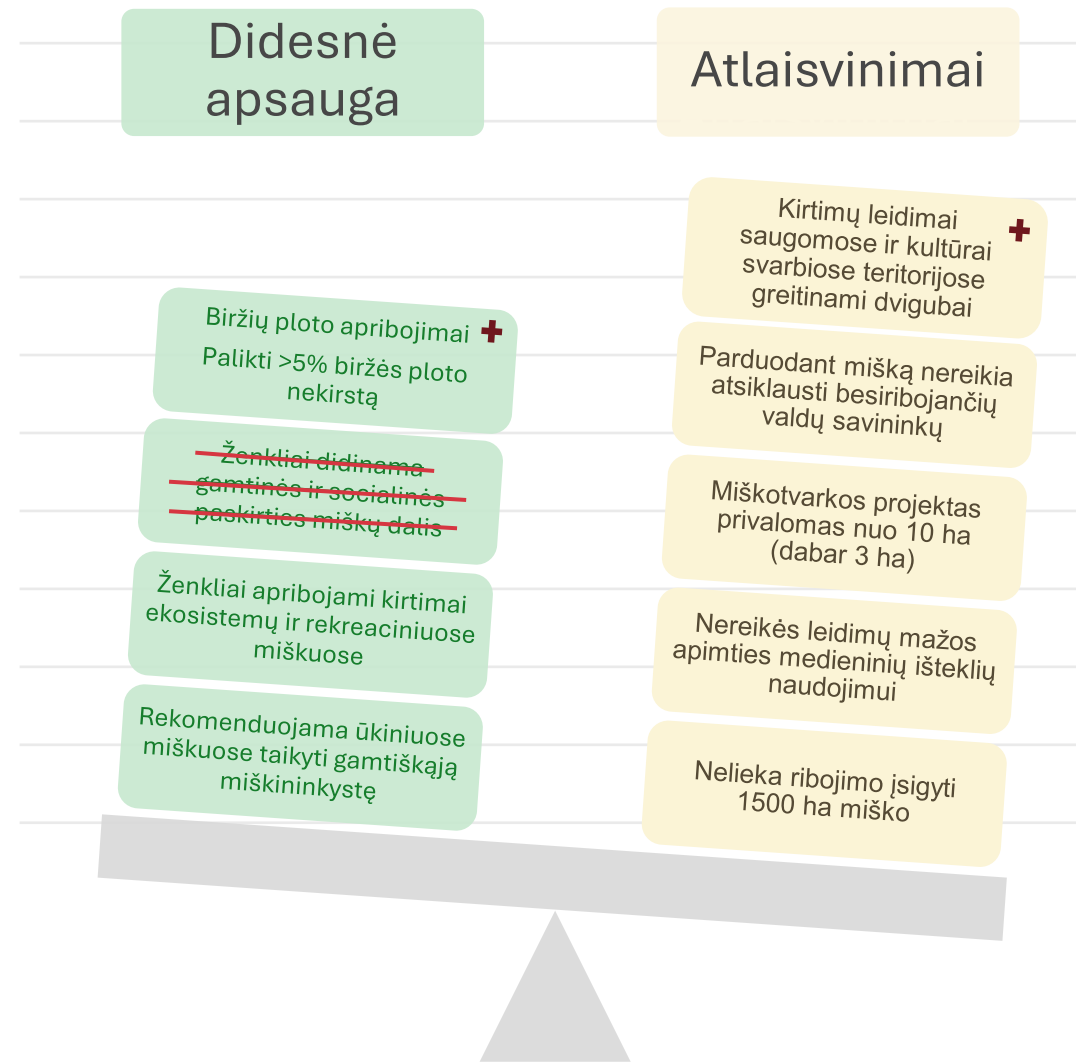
Didesnė apsauga

Atlaisvinimai

Biržių ploto apribojimai ✚
Palikti >5% biržės ploto nekirstą

~~Ženkliai didinama gamtinės ir socialinės paskirties miškų dalis~~

Ženkliai apribojami kirtimai ekosistemų ir rekreaciniuose miškuose

Rekomenduojama ūkiniuose miškuose taikyti gamtiškąją miškininkystę

Kirtimų leidimai saugomose ir kultūrai svarbiose teritorijose greitinami dvigubai ✚

Parduodant mišką nereikia atsiklausti besiribojančių valdų savininkų

Miškotvarkos projektas privalomas nuo 10 ha (dabar 3 ha)

Nereikės leidimų mažos apimties medieninių išteklių naudojimui

Nelieka ribojimo įsigyti 1500 ha miško